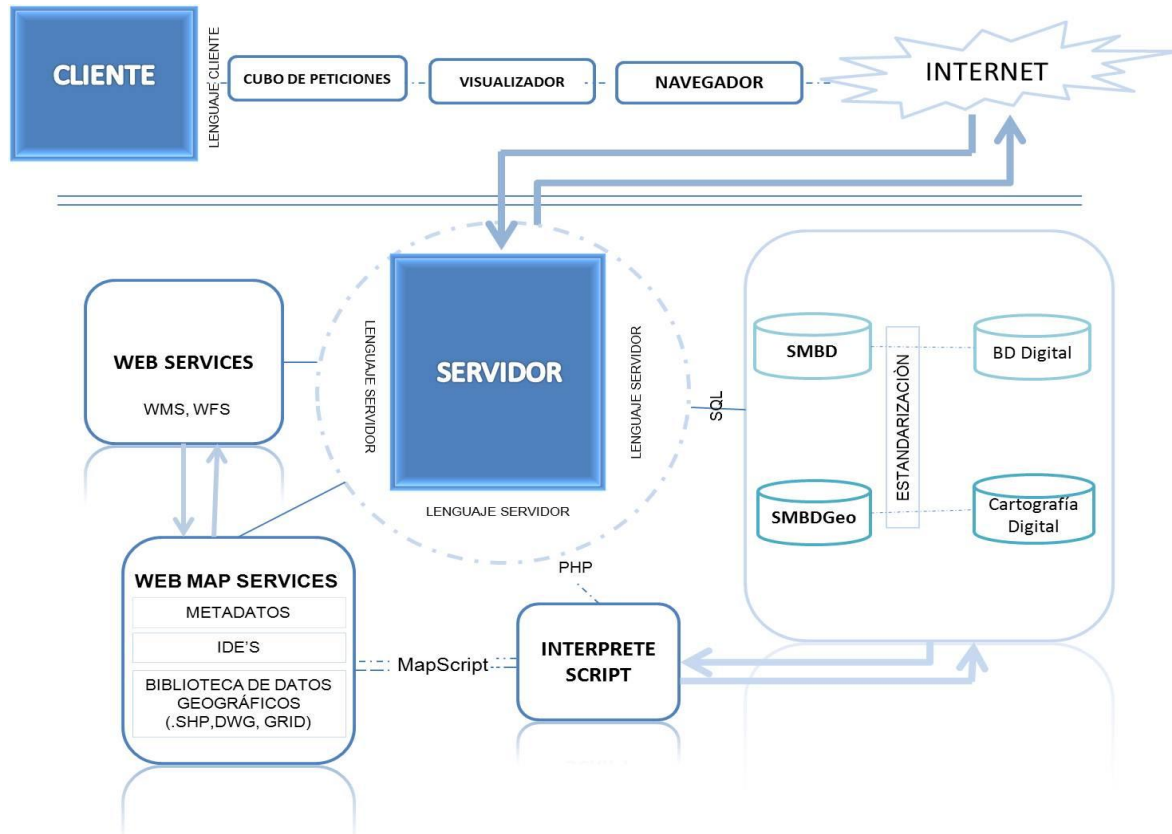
CLIENTE

LENGUAJE CLIENTE

CUBO DE PETICIONES

VISUALIZADOR

NAVEGADOR

INTERNET

WEB SERVICES

WMS, WFS

LENGUAJE SERVIDOR

SERVIDOR

LENGUAJE SERVIDOR

LENGUAJE SERVIDOR

SQL

SMBD

ESTANDARIZACIÓN

BD Digital

SMBDGeo

Cartografía Digital

WEB MAP SERVICES

METADATOS

IDE'S

BIBLIOTECA DE DATOS GEOGRÁFICOS (.SHP,DWG, GRID)

PHP

MapScript

INTERPRETE SCRIPT